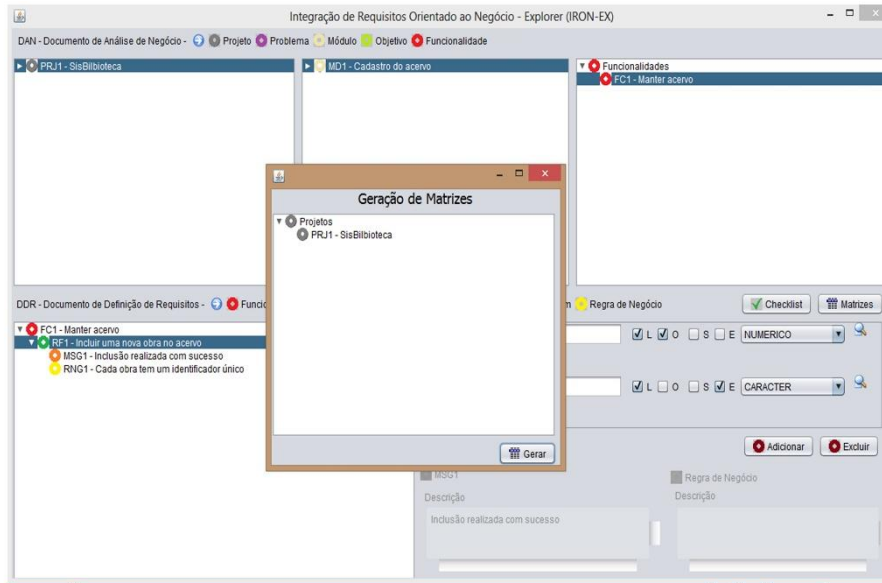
Integração de Requisitos Orientado ao Negócio - Explorer (IRON-EX)

DAN - Documento de Análise de Negócio - Projeto Problema Módulo Objetivo Funcionalidade

PRJ1 - SisBilbioteca

MD1 - Cadastro do acervo

Funcionalidades
FC1 - Manter acervo

Geração de Matrizes

Projetos
PRJ1 - SisBilbioteca

Gerar

DDR - Documento de Definição de Requisitos - Func

Regra de Negócio

Checklist

Matrizes

FC1 - Manter acervo
RF1 - Incluir uma nova obra no acervo
MSG1 - Inclusão realizada com sucesso
RNG1 - Cada obra tem um identificador único

L O S E NUMERICO

L O S E CARACTER

Adicionar

Excluir

MSG1

Regra de Negócio

Descrição

Descrição

Inclusão realizada com sucesso